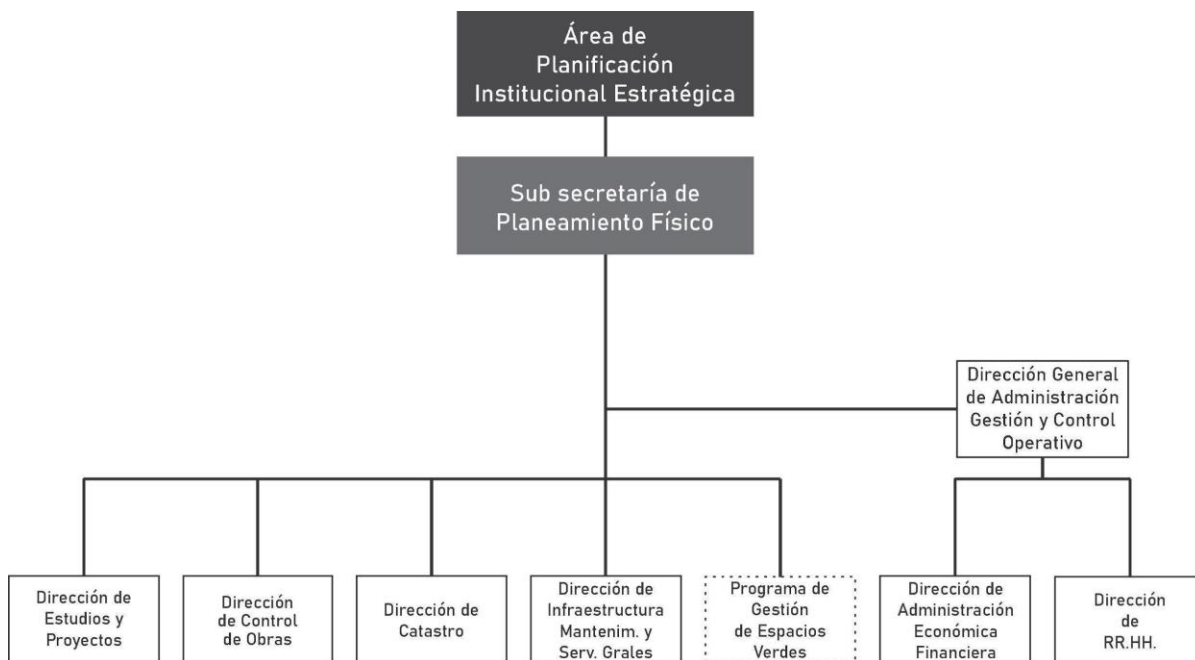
Área de Planificación Institucional Estratégica

Sub secretaría de Planeamiento Físico

Dirección General de Administración Gestión y Control Operativo

Dirección de Estudios y Proyectos

Dirección de Control de Obras

Dirección de Catastro

Dirección de Infraestructura Mantenim. y Serv. Grales

Programa de Gestión de Espacios Verdes

Dirección de Administración Económica Financiera

Dirección de RR.HH.